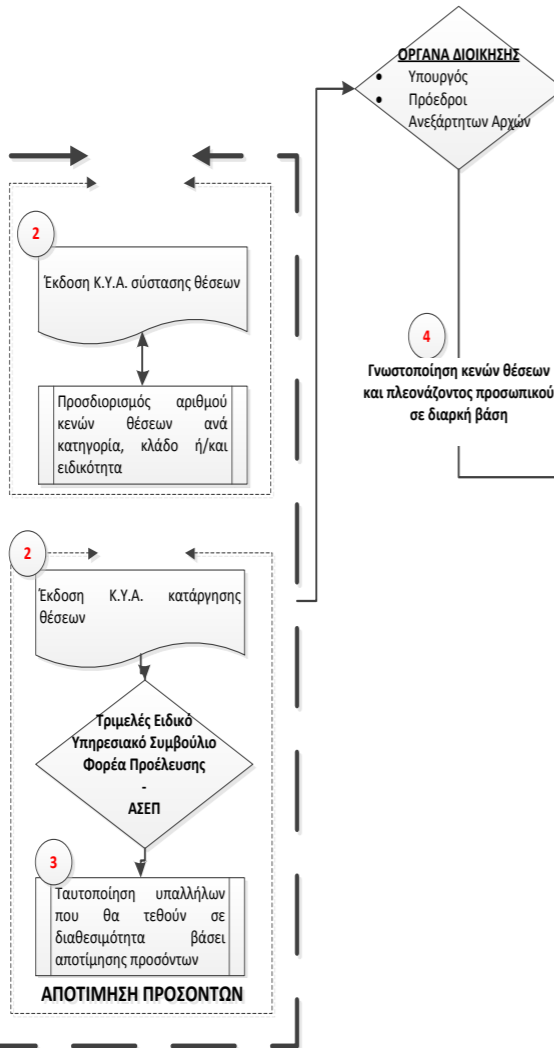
ΟΡΓΑΝΑ ΔΙΟΙΚΗΣΗΣ
• Υπουργός
• Πρόεδροι Ανεξάρτητων Αρχών

2

Έκδοση Κ.Υ.Α. σύστασης θέσεων

Προσδιορισμός αριθμού κενών θέσεων ανά κατηγορία, κλάδο ή/και ειδικότητα

4

Γνωστοποίηση κενών θέσεων και πλεονάζοντος προσωπικού σε διαρκή βάση

2

Έκδοση Κ.Υ.Α. κατάργησης θέσεων

Τριμελές Ειδικό Υπηρεσιακό Συμβούλιο Φορέα Προέλευσης
-
ΑΣΕΠ

3

Ταυτοποίηση υπαλλήλων που θα τεθούν σε διαθεσιμότητα βάσει αποτίμησης προσόντων

ΑΠΟΤΙΜΗΣΗ ΠΡΟΣΟΝΤΩΝ